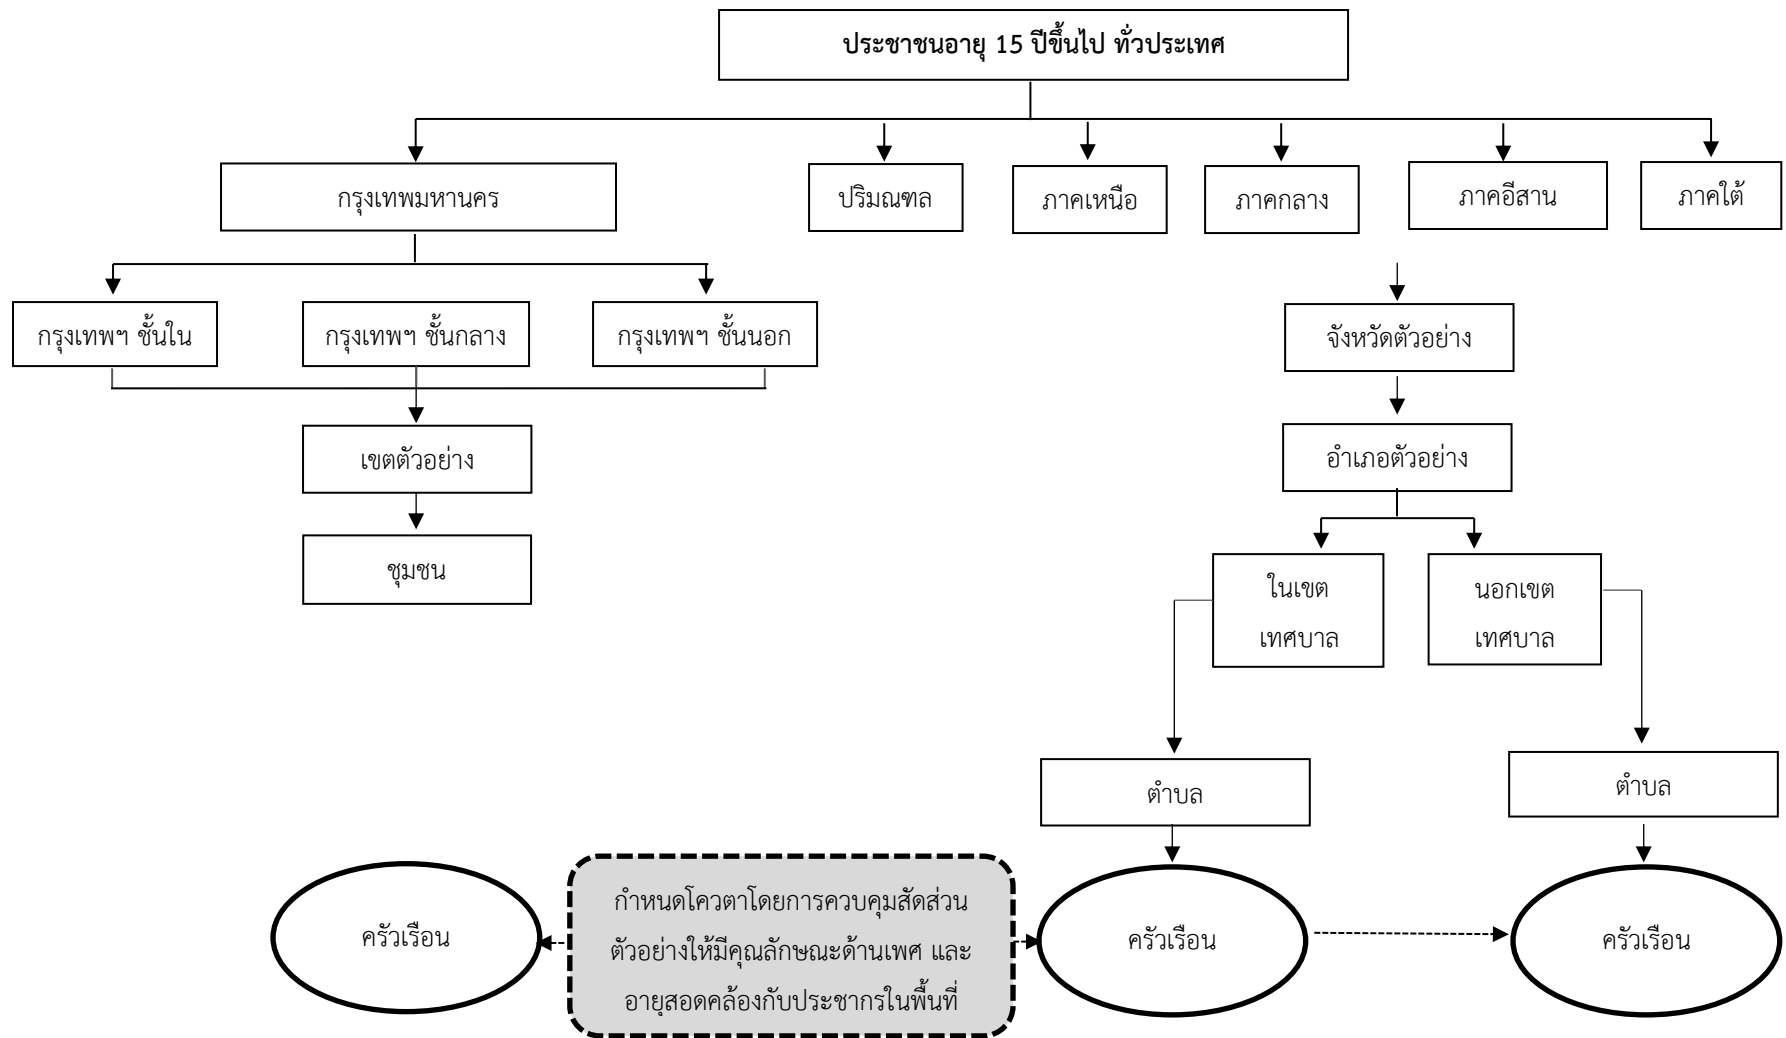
ประชาชนอายุ 15 ปีขึ้นไป ทั่วประเทศ

กรุงเทพมหานคร

ปริมณฑล

ภาคเหนือ

ภาคกลาง

ภาคอีสาน

ภาคใต้

กรุงเทพฯ ชั้นใน

กรุงเทพฯ ชั้นกลาง

กรุงเทพฯ ชั้นนอก

เขตตัวอย่าง

ชุมชน

จังหวัดตัวอย่าง

อำเภอตัวอย่าง

ในเขต เทศบาล

นอกเขต เทศบาล

ตำบล

ตำบล

ครัวเรือน

กำหนดโควตาโดยการควบคุมสัดส่วนตัวอย่างให้มีคุณลักษณะด้านเพศ และอายุสอดคล้องกับประชากรในพื้นที่

ครัวเรือน

ครัวเรือน